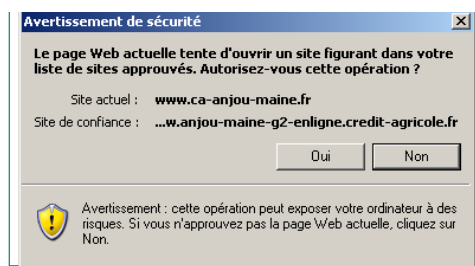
Avertissement de sécurité

Le page Web actuelle tente d'ouvrir un site figurant dans votre liste de sites approuvés. Autorisez-vous cette opération ?

Site actuel : www.ca-anjou-maine.fr

Site de confiance : ...w.anjou-maine-g2-enligne.credit-agricole.fr

Oui

Non

Avertissement : cette opération peut exposer votre ordinateur à des risques. Si vous n'approuvez pas la page Web actuelle, cliquez sur Non.